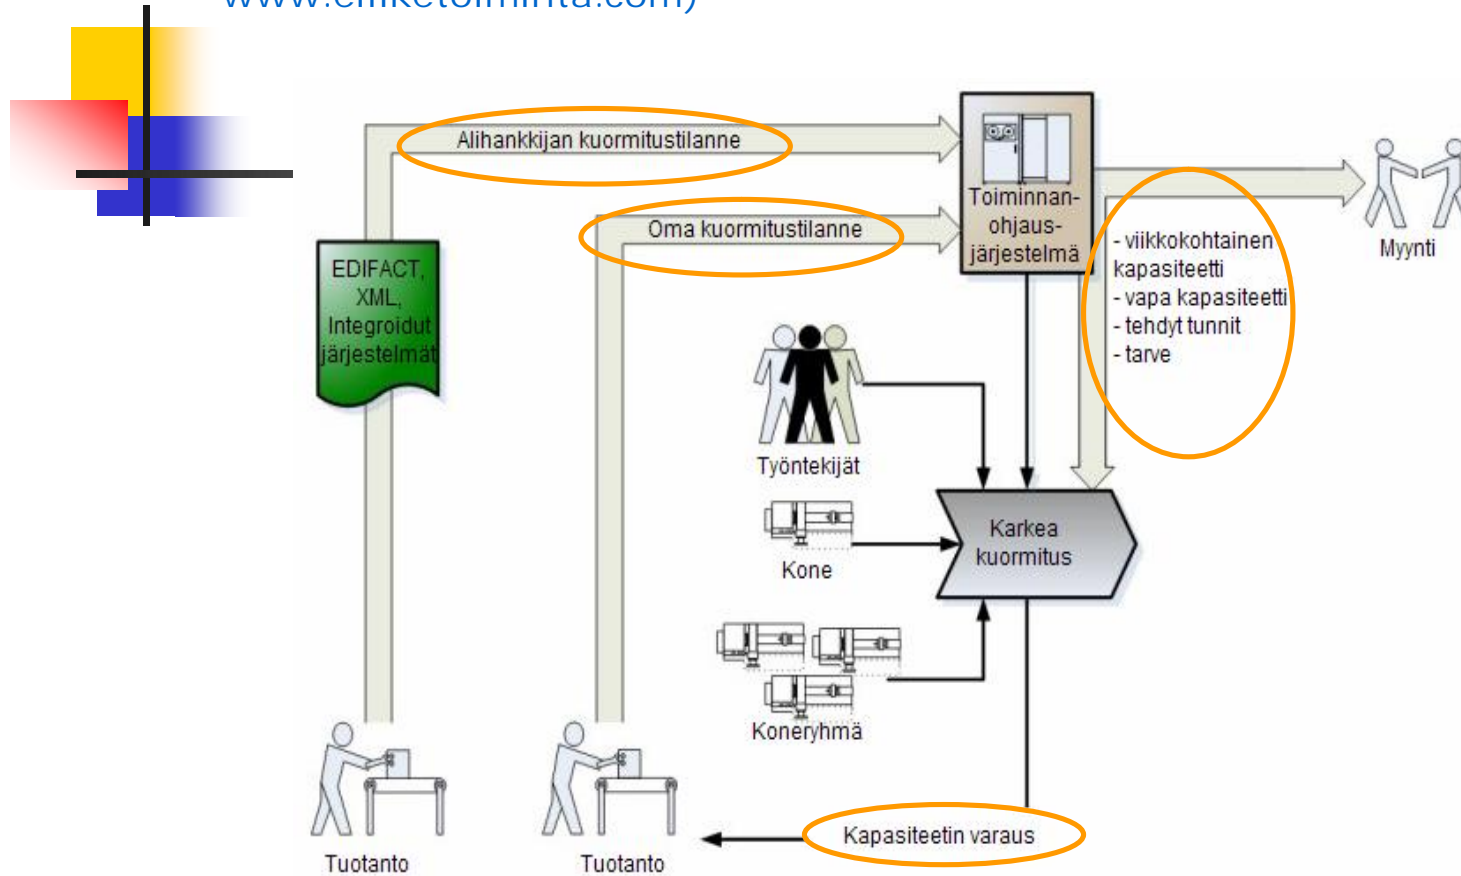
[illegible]

Alihankkijan kuormitustilanne

Oma kuormitustilanne

Toiminnanohjausjärjestelmä

- viikkokohtainen kapasiteetti
- vapa kapasiteetti
- tehdyt tunnit
- tarve

Myynti

EDIFACT, XML, Integroidut järjestelmät

Työntekijät

Kone

Karkea kuormitus

Koneryhmä

Tuotanto

Tuotanto

Kapasiteetin varaus